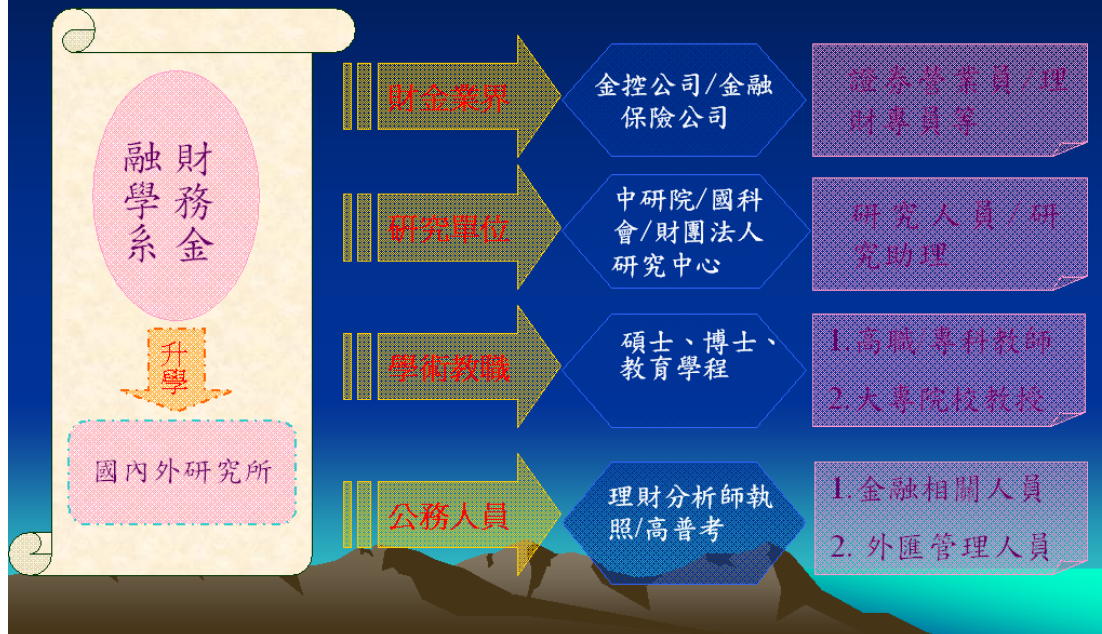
財務金融學系

升學

國內外研究所

財金業界

金控公司/金融保險公司

證券營業員、理財專員等

研究單位

中研院/國科會/財團法人研究中心

研究人員、研究助理

學術教職

碩士、博士、教育學程

1.高職專科教師

2.大專院校教授

公務人員

理財分析師執照/高普考

1.金融相關人員

2. 外匯管理人員